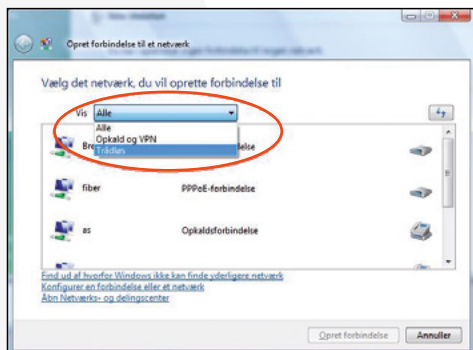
Opret forbindelse til et netværk

Vælg det netværk, du vil oprette forbindelse til

Vis Alle

Alle
Opkald og VPN
Trådløs

Bre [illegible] else

fiber PPPoE-forbindelse

as Opkaldsforbindelse

Find ud af hvorfor Windows ikke kan finde yderligere netværk
Konfigurer en forbindelse eller et netværk
Åbn Netværks- og delingscenter

Opret forbindelse Annuller